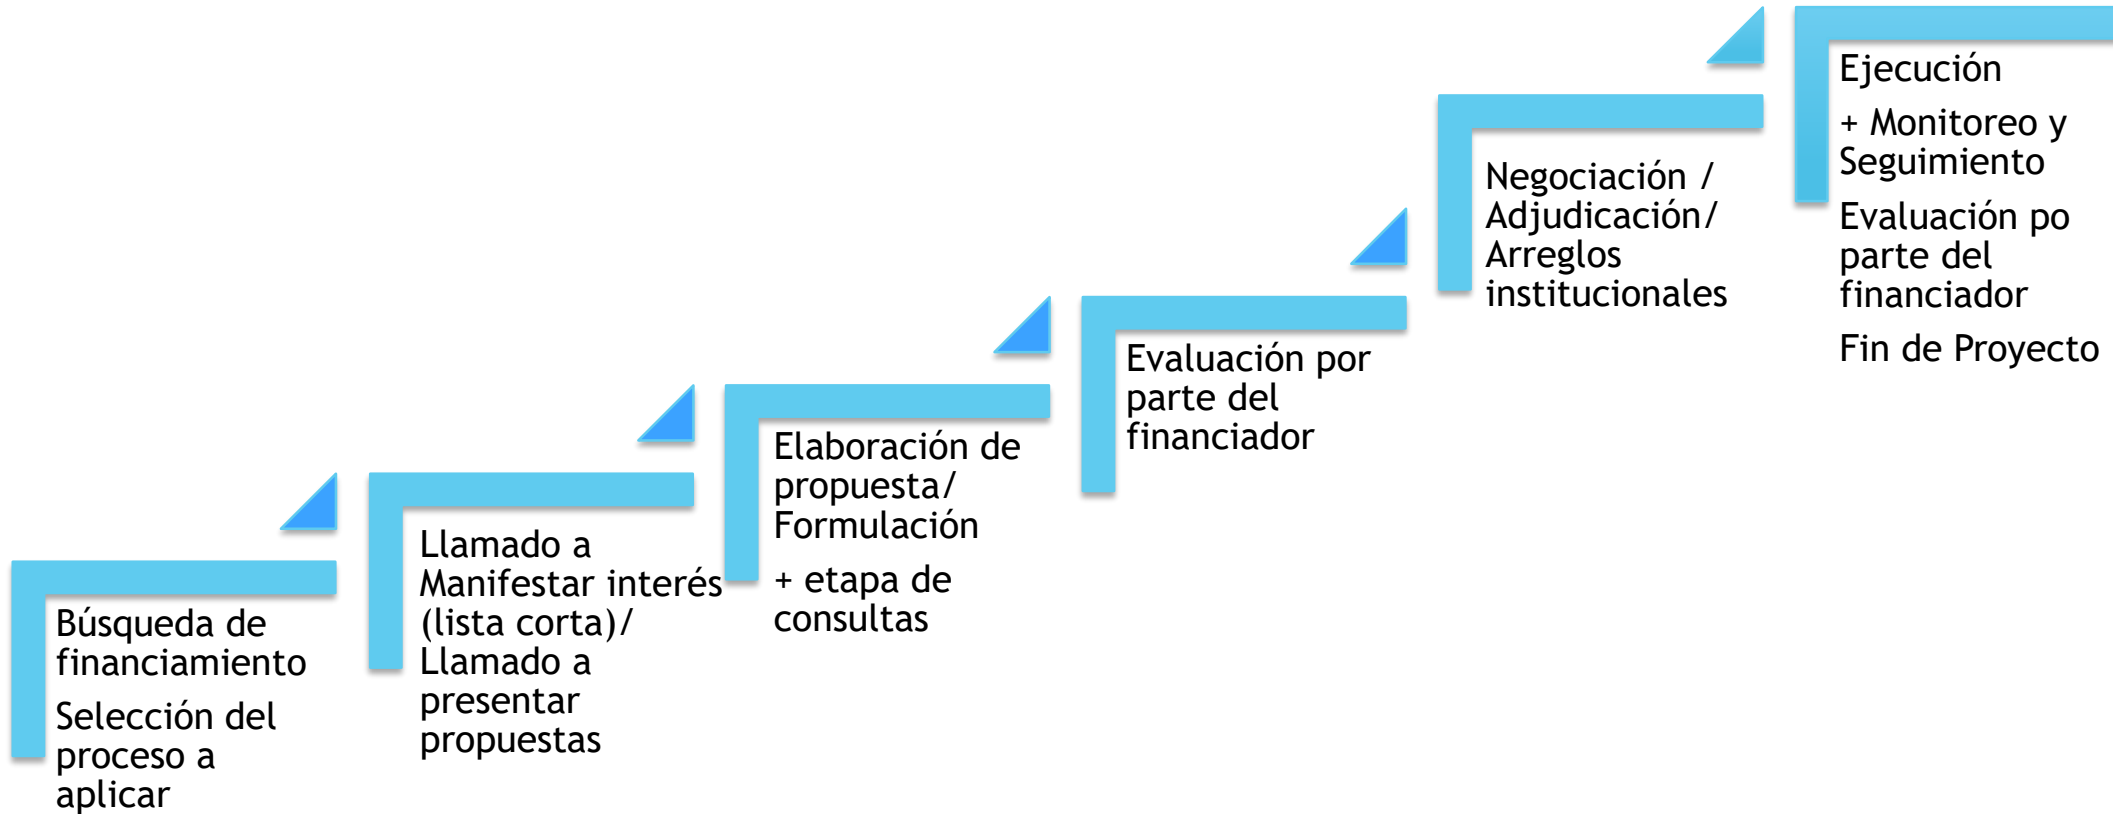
Búsqueda de financiamiento

Selección del proceso a aplicar

Llamado a Manifestar interés (lista corta)/ Llamado a presentar propuestas

Elaboración de propuesta/ Formulación

+ etapa de consultas

Evaluación por parte del financiador

Negociación / Adjudicación/ Arreglos institucionales

Ejecución

+ Monitoreo y Seguimiento

Evaluación po parte del financiador

Fin de Proyecto